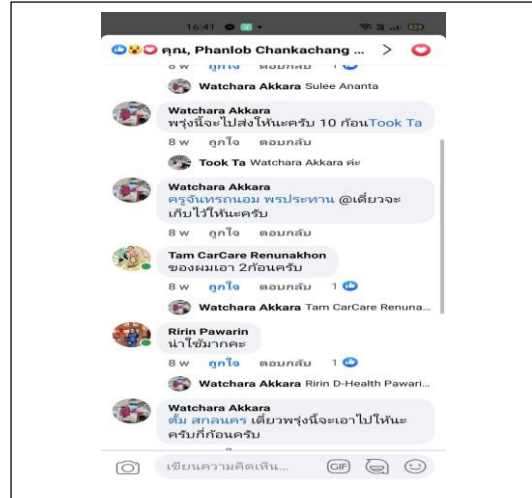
16:41

คุณ, Phanlob Chankachang ... >

8 w ถูกใจ ตอบกลับ 1

Watchara Akkara Sulee Ananta

Watchara Akkara
พรุ่งนี้จะไปส่งให้นะครับ 10 ก้อนTook Ta

8 w ถูกใจ ตอบกลับ

Took Ta Watchara Akkara ค่ะ

Watchara Akkara
ครูจันทรถนอม พรประทาน @เดี๋ยวจะเก็บไว้ให้นะครับ

8 w ถูกใจ ตอบกลับ

Tam CarCare Renunakhon
ของผมเอา 2ก้อนครับ

8 w ถูกใจ ตอบกลับ 1

Watchara Akkara Tam CarCare Renuna...

Ririn Pawarin
น่าใช้มากคะ

8 w ถูกใจ ตอบกลับ 1

Watchara Akkara Ririn D-Health Pawari...

Watchara Akkara
ตั้ม สกลนคร เดี๋ยวพรุ่งนี้จะเอาไปให้นะครับกี่ก้อนครับ

เขียนความคิดเห็น...

GIF